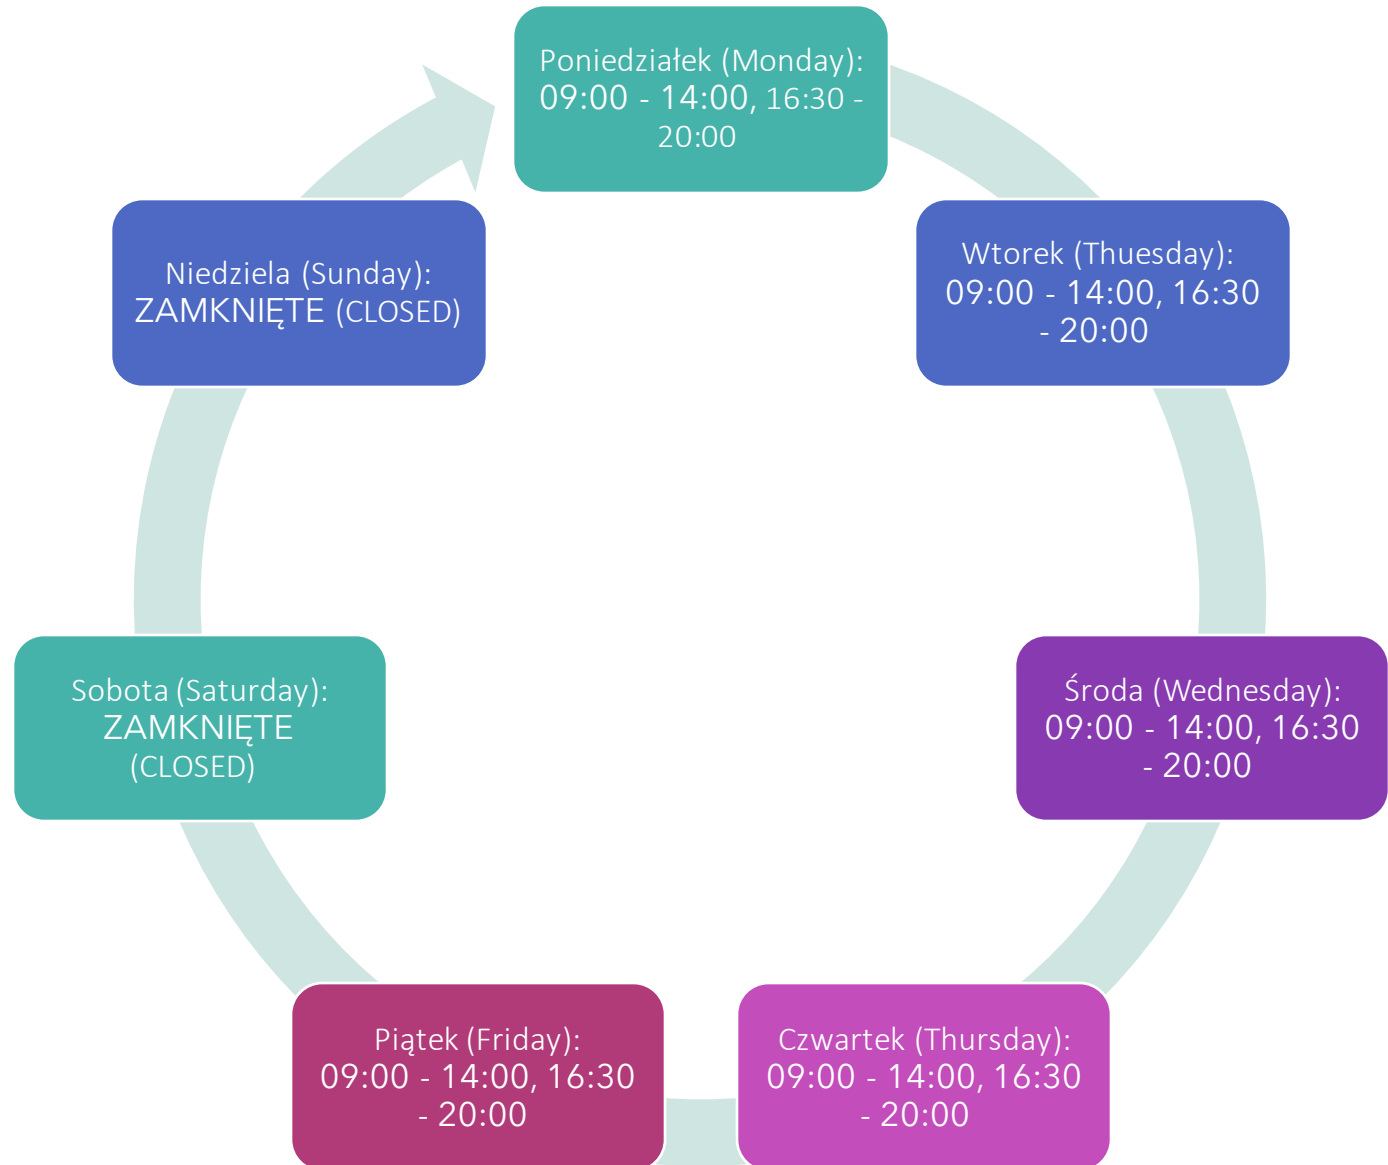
Poniedziałek (Monday): 09:00 - 14:00, 16:30 - 20:00

Wtorek (Thuesday): 09:00 - 14:00, 16:30 - 20:00

Środa (Wednesday): 09:00 - 14:00, 16:30 - 20:00

Czwartek (Thursday): 09:00 - 14:00, 16:30 - 20:00

Piątek (Friday): 09:00 - 14:00, 16:30 - 20:00

Sobota (Saturday): ZAMKNIĘTE (CLOSED)

Niedziela (Sunday): ZAMKNIĘTE (CLOSED)